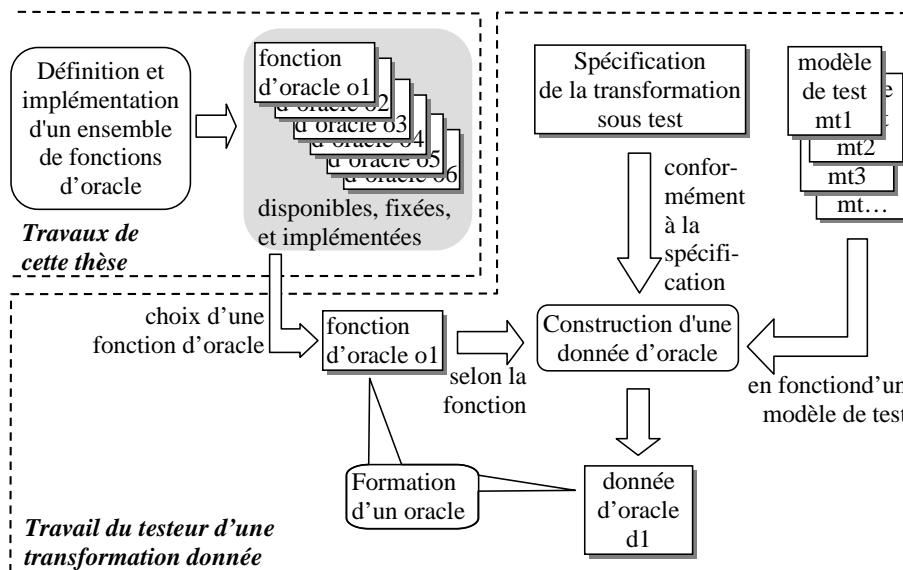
Définition et implémentation d'un ensemble de fonctions d'oracle

fonction d'oracle o1
d'oracle o2
d'oracle o3
d'oracle o4
d'oracle o5
d'oracle o6
disponibles, fixées, et implémentées

Travaux de cette thèse

Spécification de la transformation sous test

modèle de test mt1
mt2
mt3
mt…

conformément à la spécification

choix d'une fonction d'oracle

fonction d'oracle o1

Construction d'une donnée d'oracle

selon la fonction

en fonctiond'un modèle de test

Formation d'un oracle

donnée d'oracle d1

Travail du testeur d'une transformation donnée